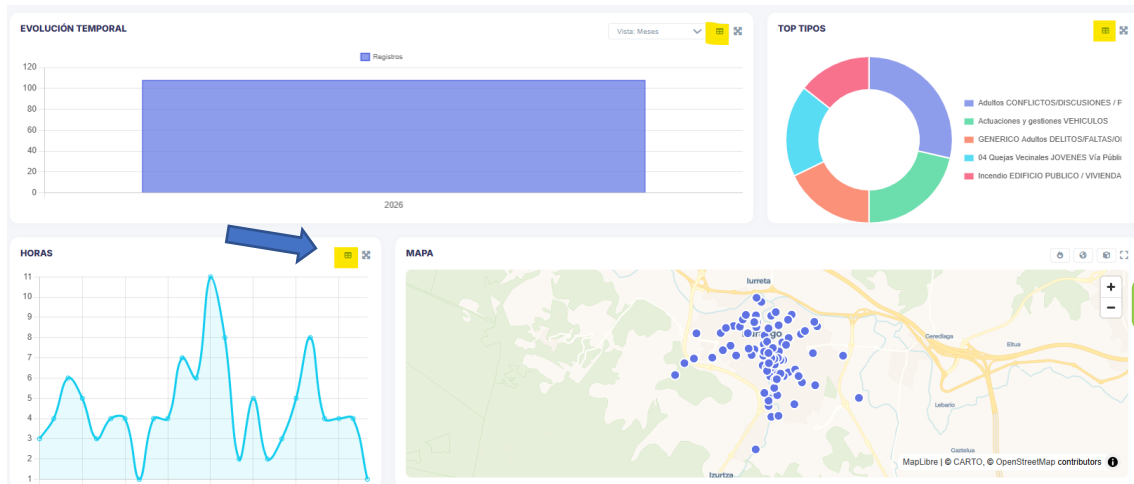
EVOLUCIÓN TEMPORAL

Vista: Meses

Registros

120
100
80
60
40
20
0

2026

TOP TIPOS

Adultos CONFLICTOS/DISCUSIONES / F
Actuaciones y gestiones VEHICULOS
GENERICO Adultos DELITOS/FALTAS/O
04 Quejas Vecinales JOVENES Vía Públic
Incendio EDIFICIO PUBLICO / VIVIENDA

HORAS

11
10
9
8
7
6
5
4
3
2
1

MAPA

Iurreta
Ceredaga
Eitua
Lebario
Gaztelua
Izurtza

+
−

MapLibre | © CARTO, © OpenStreetMap contributors